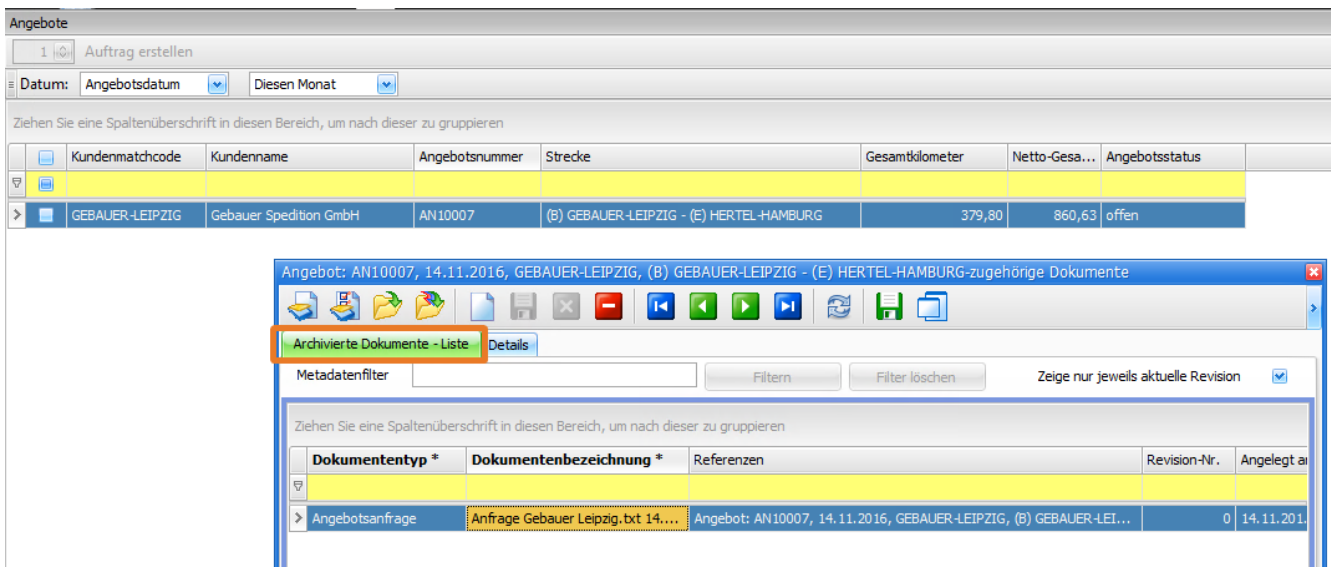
Angebote

1 Auftrag erstellen

Datum: Angebotsdatum Diesen Monat

Ziehen Sie eine Spaltenüberschrift in diesen Bereich, um nach dieser zu gruppieren

| | Kundenmatchcode | Kundenname | Angebotsnummer | Strecke | Gesamtkilometer | Netto-Gesa... | Angebotsstatus |
|---|---|---|---|---|---|---|---|
| | | | | | | | |
| > | GEBAUER-LEIPZIG | Gebauer Spedition GmbH | AN10007 | (B) GEBAUER-LEIPZIG - (E) HERTEL-HAMBURG | 379,80 | 860,63 | offen |

Angebot: AN10007, 14.11.2016, GEBAUER-LEIPZIG, (B) GEBAUER-LEIPZIG - (E) HERTEL-HAMBURG-zugehörige Dokumente

Archivierte Dokumente - Liste Details

Metadatenfilter Filtern Filter löschen Zeige nur jeweils aktuelle Revision

Ziehen Sie eine Spaltenüberschrift in diesen Bereich, um nach dieser zu gruppieren

| | Dokumententyp * | Dokumentenbezeichnung * | Referenzen | Revision-Nr. | Angelegt a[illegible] |
|---|---|---|---|---|---|
| | | | | | |
| > | Angebotsanfrage | Anfrage Gebauer Leipzig.txt 14.... | Angebot: AN10007, 14.11.2016, GEBAUER-LEIPZIG, (B) GEBAUER-LEI... | 0 | 14.11.201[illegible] |